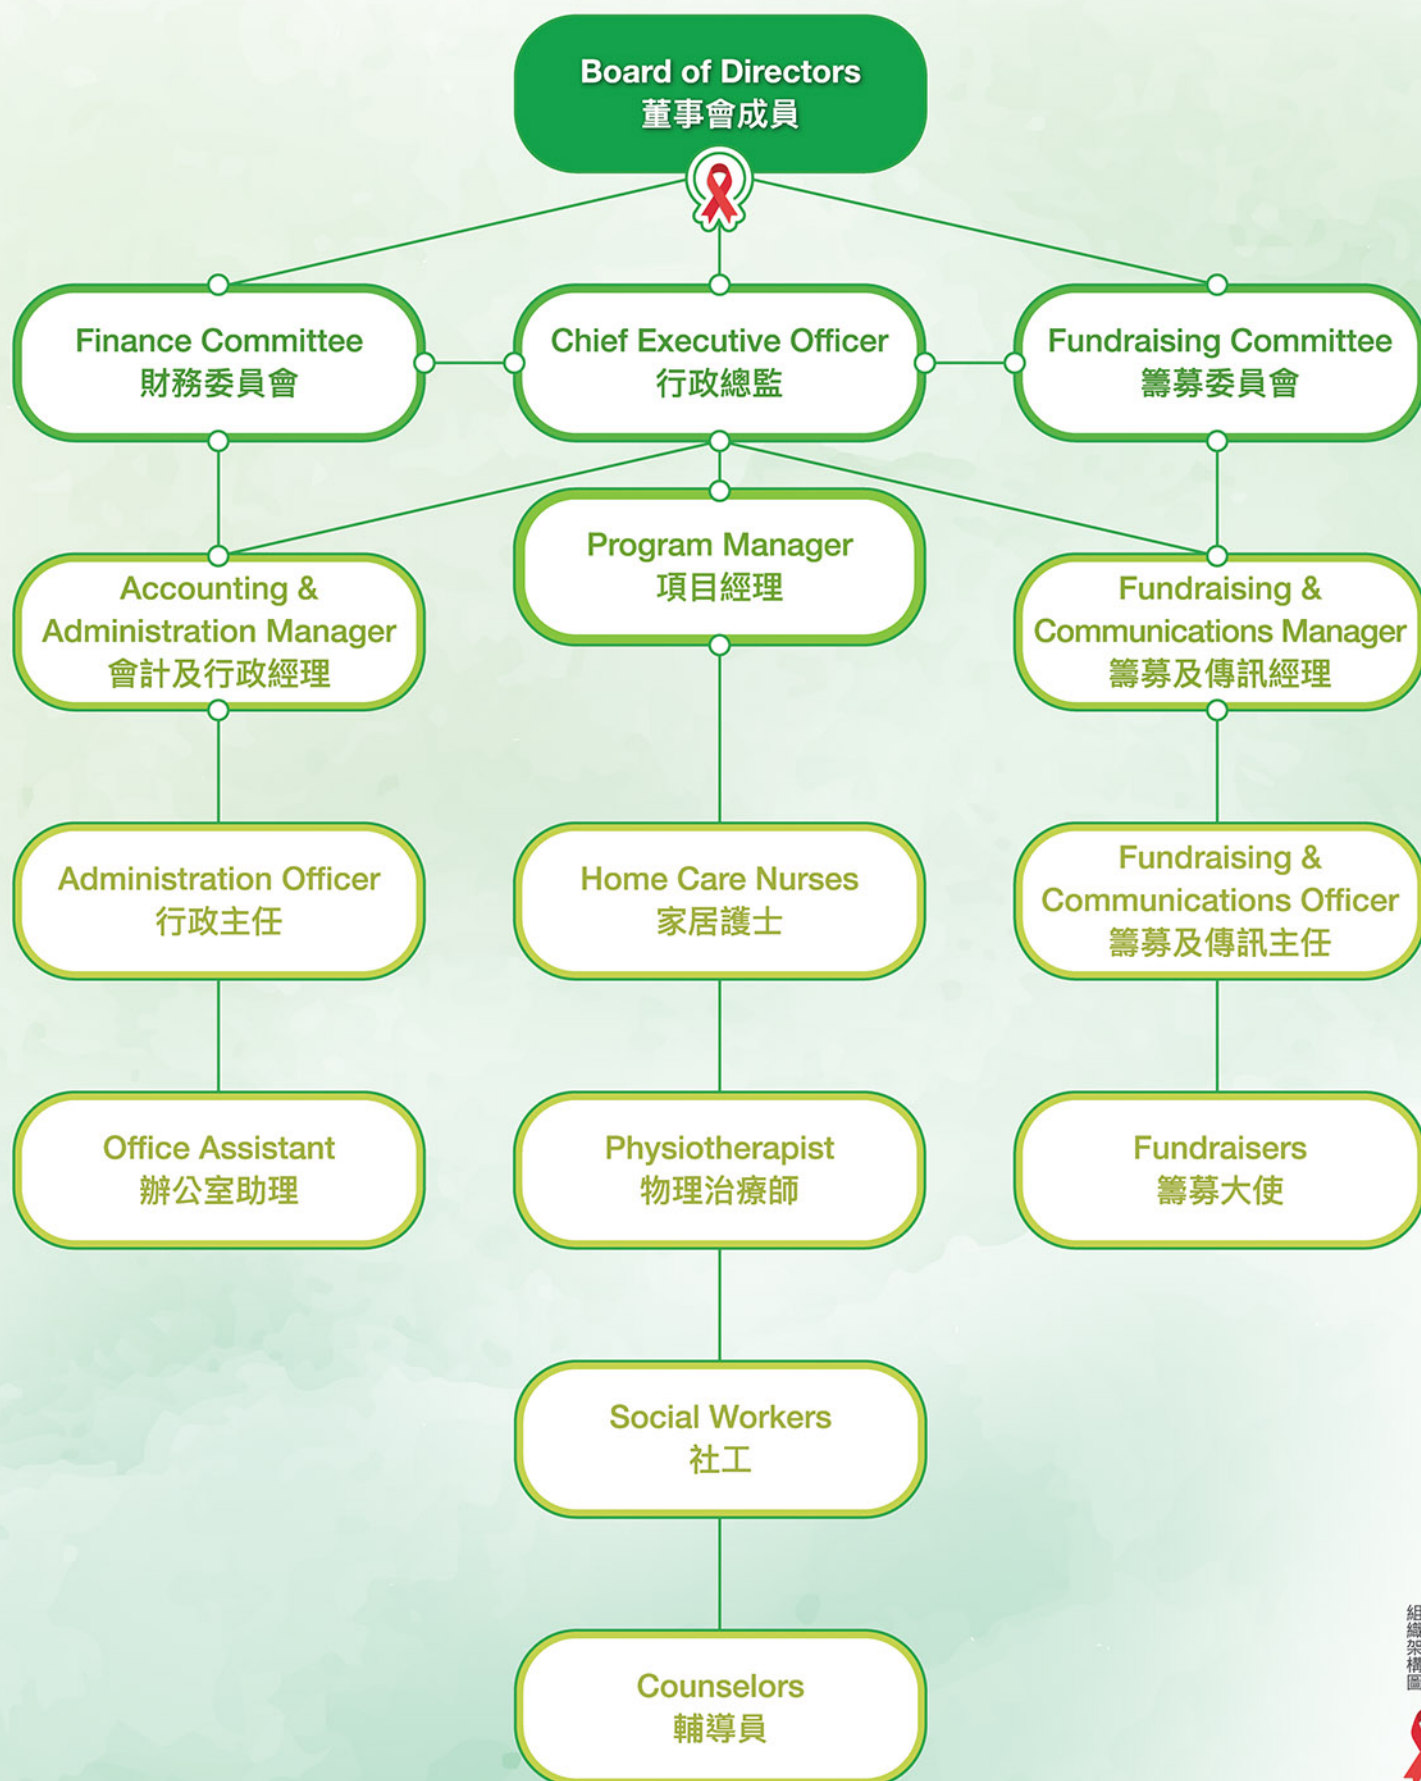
Board of Directors
董事會成員

Finance Committee
財務委員會

Chief Executive Officer
行政總監

Fundraising Committee
籌募委員會

Accounting & Administration Manager
會計及行政經理

Program Manager
項目經理

Fundraising & Communications Manager
籌募及傳訊經理

Administration Officer
行政主任

Home Care Nurses
家居護士

Fundraising & Communications Officer
籌募及傳訊主任

Office Assistant
辦公室助理

Physiotherapist
物理治療師

Fundraisers
籌募大使

Social Workers
社工

Counselors
輔導員

組織架構圖